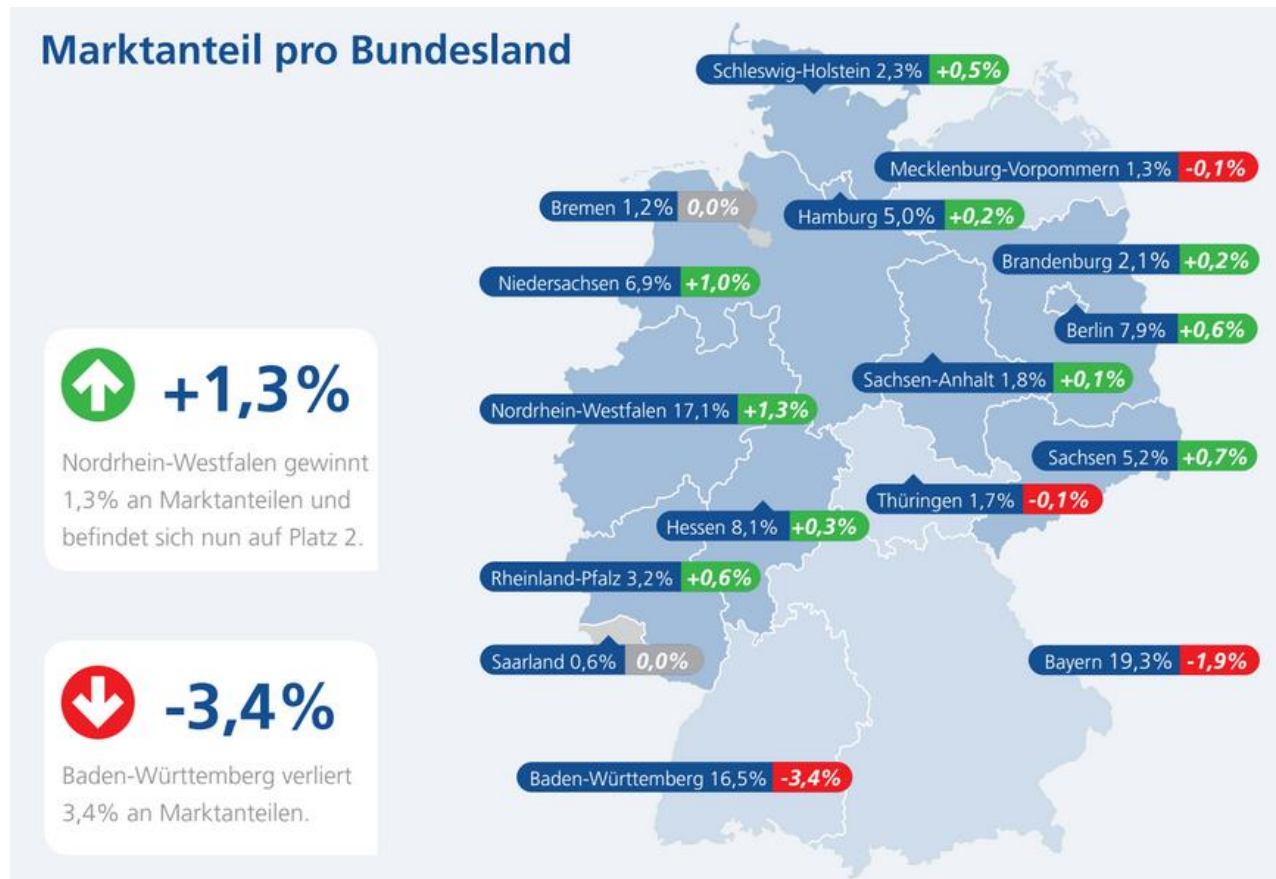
Marktanteil pro Bundesland

+1,3%

Nordrhein-Westfalen gewinnt 1,3% an Marktanteilen und befindet sich nun auf Platz 2.

-3,4%

Baden-Württemberg verliert 3,4% an Marktanteilen.

Schleswig-Holstein 2,3% +0,5%

Mecklenburg-Vorpommern 1,3% -0,1%

Bremen 1,2% 0,0%

Hamburg 5,0% +0,2%

Brandenburg 2,1% +0,2%

Niedersachsen 6,9% +1,0%

Berlin 7,9% +0,6%

Sachsen-Anhalt 1,8% +0,1%

Nordrhein-Westfalen 17,1% +1,3%

Sachsen 5,2% +0,7%

Thüringen 1,7% -0,1%

Hessen 8,1% +0,3%

Rheinland-Pfalz 3,2% +0,6%

Saarland 0,6% 0,0%

Bayern 19,3% -1,9%

Baden-Württemberg 16,5% -3,4%